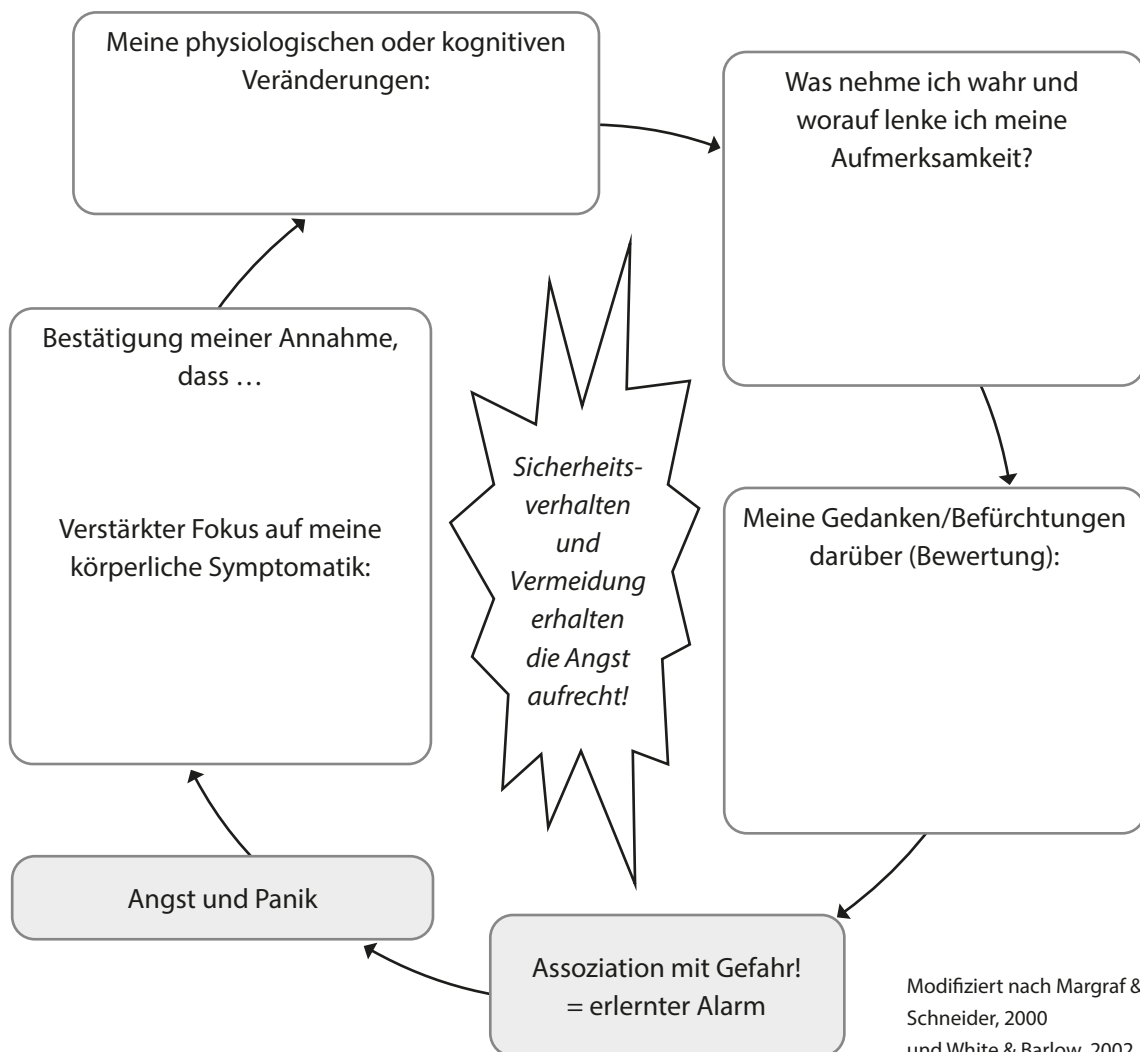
Meine physiologischen oder kognitiven Veränderungen:

Was nehme ich wahr und worauf lenke ich meine Aufmerksamkeit?

Meine Gedanken/Befürchtungen darüber (Bewertung):

Assoziation mit Gefahr!
= erlernter Alarm

Angst und Panik

Bestätigung meiner Annahme, dass …

Verstärkter Fokus auf meine körperliche Symptomatik:

*Sicherheitsverhalten und Vermeidung erhalten die Angst aufrecht!*

Modifiziert nach Margraf & Schneider, 2000
und White & Barlow, 2002